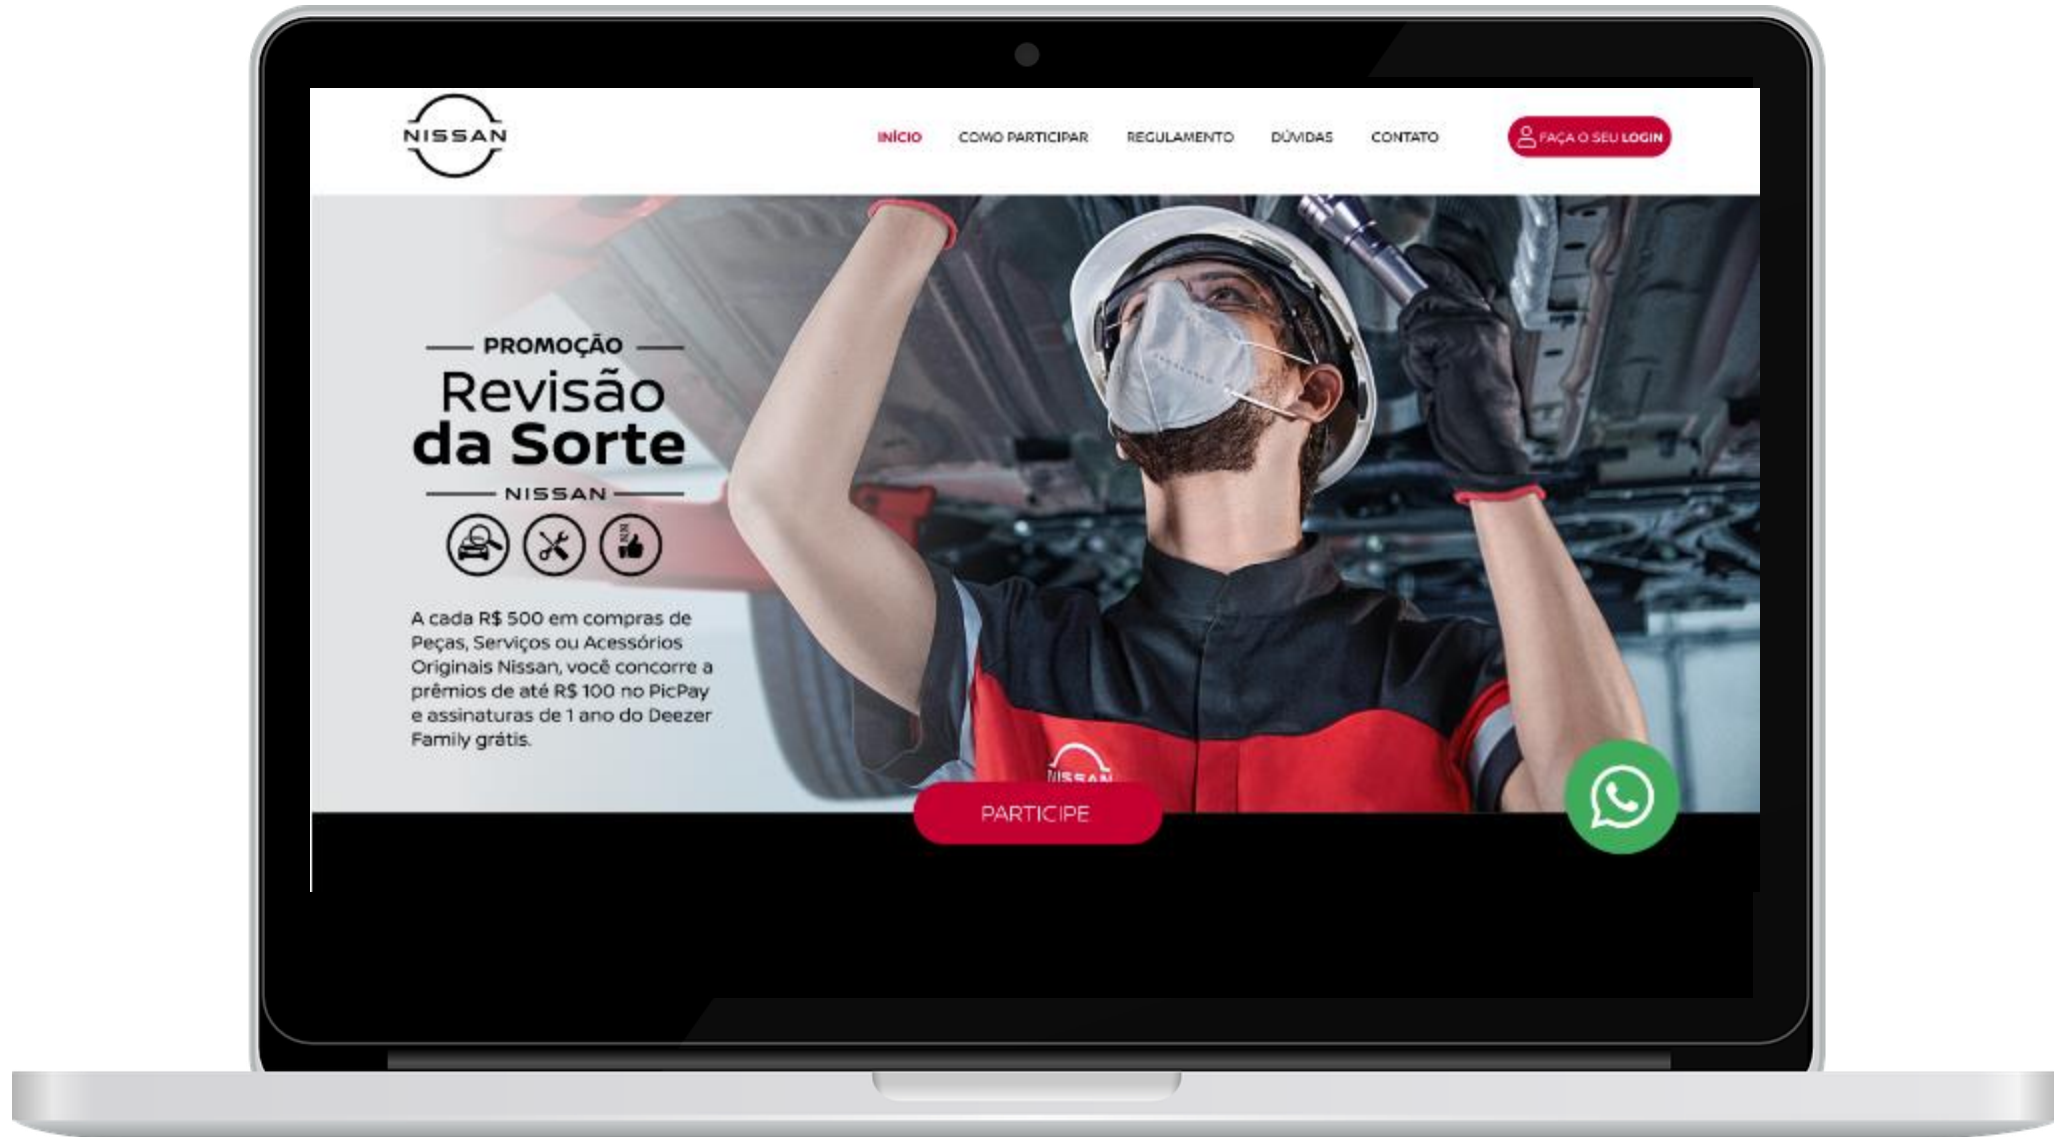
NISSAN

INÍCIO COMO PARTICIPAR REGULAMENTO DÚVIDAS CONTATO FAÇA O SEU LOGIN

PROMOÇÃO
Revisão
da Sorte
NISSAN

A cada R$ 500 em compras de Peças, Serviços ou Acessórios Originais Nissan, você concorre a prêmios de até R$ 100 no PicPay e assinaturas de 1 ano do Deezer Family grátis.

NISSAN

PARTICIPE